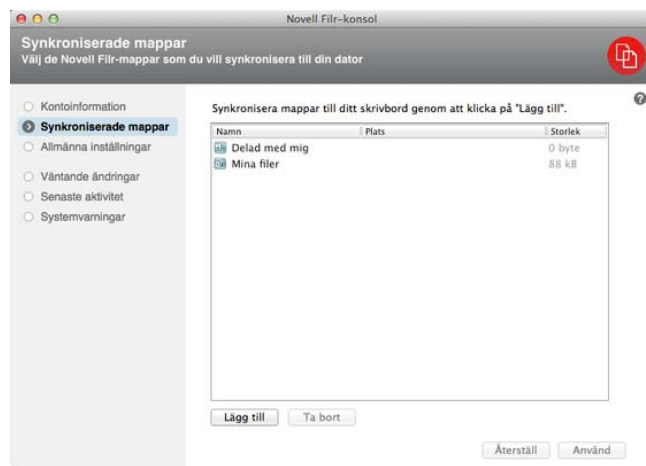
Novell Filr-konsol

Synkroniserade mappar
Välj de Novell Filr-mappar som du vill synkronisera till din dator

Kontoinformation
Synkroniserade mappar
Allmänna inställningar
Väntande ändringar
Senaste aktivitet
Systemvarningar

Synkronisera mappar till ditt skrivbord genom att klicka på "Lägg till".

| Namn | Plats | Storlek |
|---|---|---|
| Delad med mig | | 0 byte |
| Mina filer | | 88 kB |

Lägg till
Ta bort
Återställ
Använd